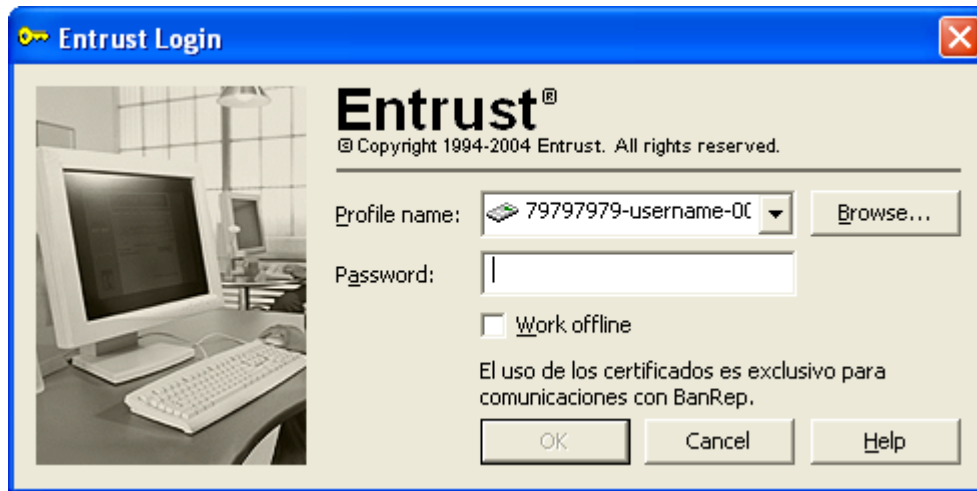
Entrust Login

Entrust®
© Copyright 1994-2004 Entrust. All rights reserved.

Profile name: 79797979-username-0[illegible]

Browse...

Password:

Work offline

El uso de los certificados es exclusivo para comunicaciones con BanRep.

OK

Cancel

Help